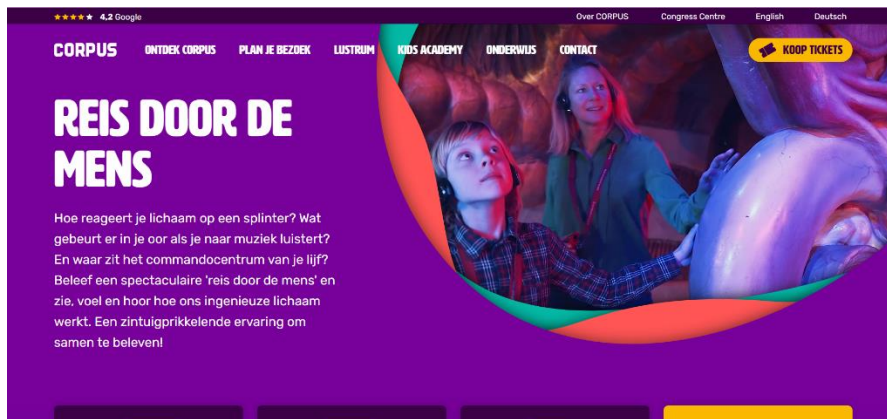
★★★★★ 4,2 Google

Over CORPUS Congress Centre English Deutsch

CORPUS ONTDEK CORPUS PLAN JE BEZOEK LUSTRUM KIDS ACADEMY ONDERWIJS CONTACT KOOP TICKETS

REIS DOOR DE MENS

Hoe reageert je lichaam op een splinter? Wat gebeurt er in je oor als je naar muziek luistert? En waar zit het commandocentrum van je lijf? Beleef een spectaculaire 'reis door de mens' en zie, voel en hoor hoe ons ingenieuze lichaam werkt. Een zintuigprikkelende ervaring om samen te beleven!